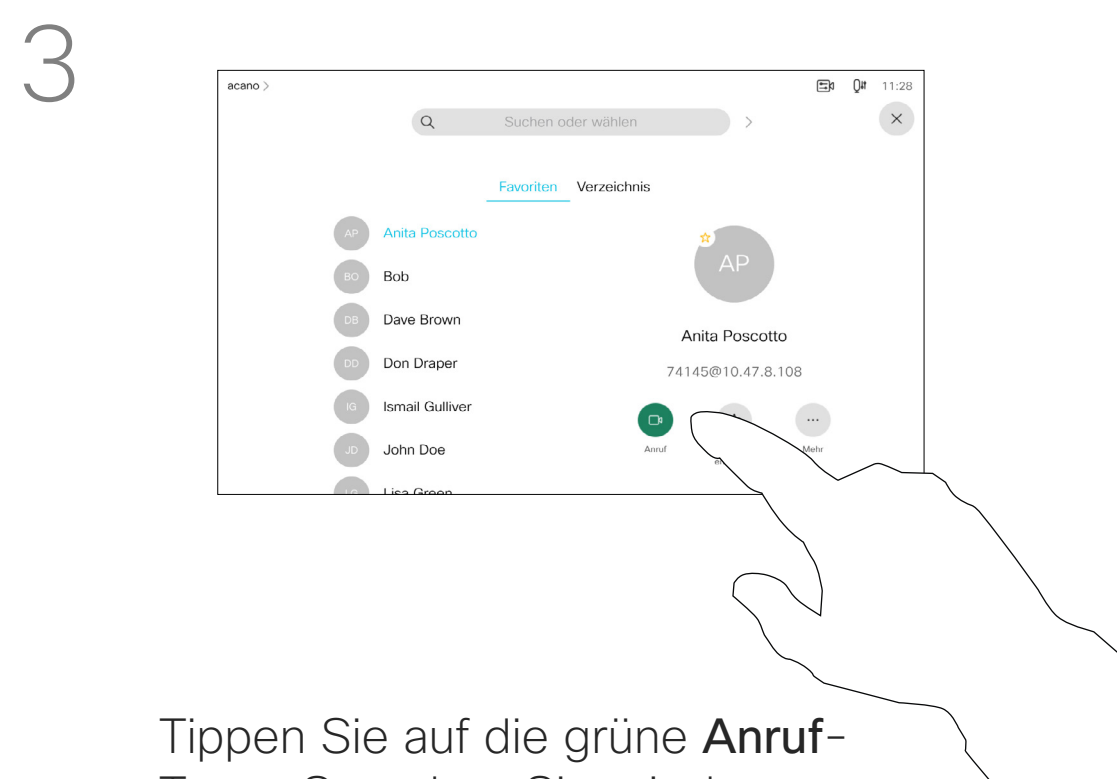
3

acano >

11:28

Suchen oder wählen

Favoriten Verzeichnis

AP Anita Poscotto

BO Bob

DB Dave Brown

DD Don Draper

IG Ismail Gulliver

JD John Doe

LG Lisa Green

AP

Anita Poscotto

74145@10.47.8.108

Anruf

Mehr

Tippen Sie auf die grüne Anruf-